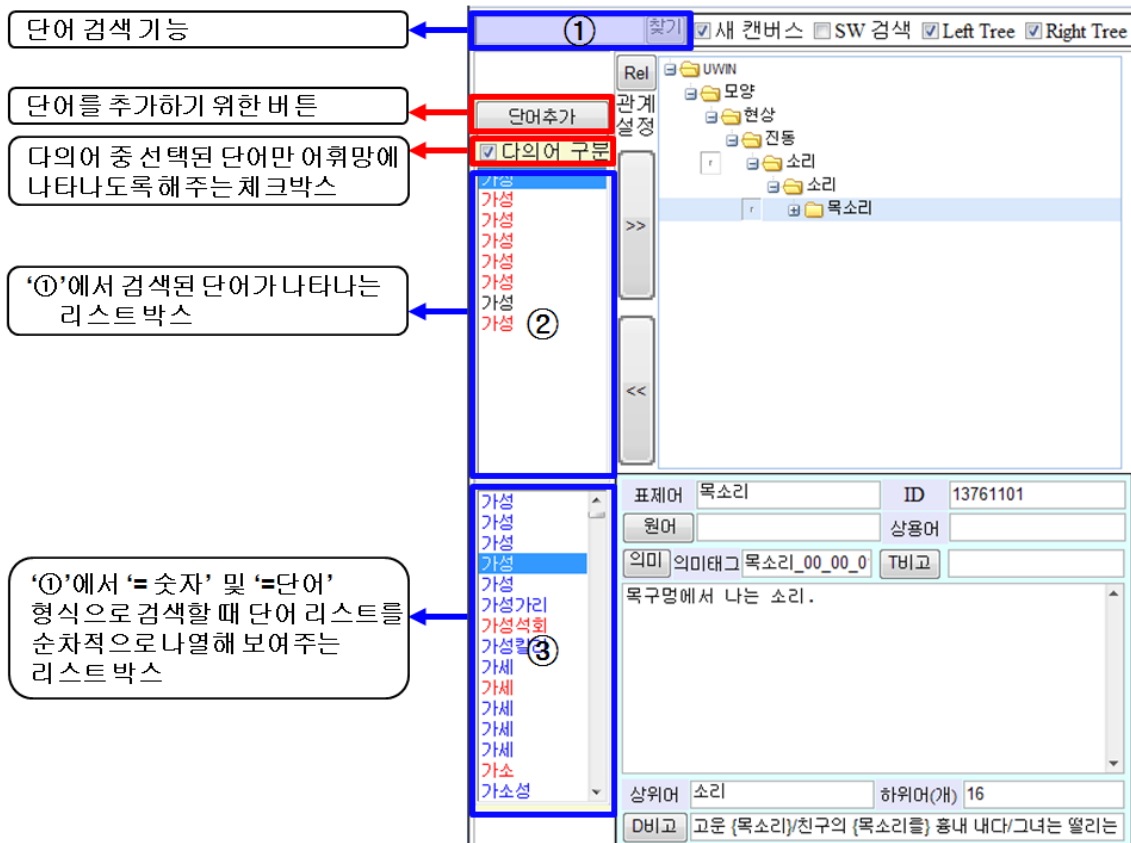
단어 검색 기능

단어를 추가하기 위한 버튼

다의어 중 선택된 단어만 어휘망에 나타나도록 해주는 체크박스

'①'에서 검색된 단어가 나타나는 리스트 박스

'①'에서 '= 숫자' 및 '=단어' 형식으로 검색할 때 단어 리스트를 순차적으로 나열해 보여주는 리스트 박스

① 찾기 ☑ 새 캔버스 ☐ SW 검색 ☑ Left Tree ☑ Right Tree

Rel 관계설정

UWIN
모양
현상
진동
소리
소리
목소리

단어추가

☑ 다의어 구분

가성
가성
가성
가성
가성
가성
가성
가성
②

>>

<<

가성
가성
가성
가성
가성
가성가리
가성석회
가성칼
③
가세
가세
가세
가세
가세
가소
가소성

표제어 목소리
ID 13761101
원어
상용어
의미 의미태그 목소리_00_00_0 T비고
목구멍에서 나는 소리.
상위어 소리
하위어(개) 16
D비고 고운 {목소리}/친구의 {목소리를} 흉내 내다/그녀는 떨리는